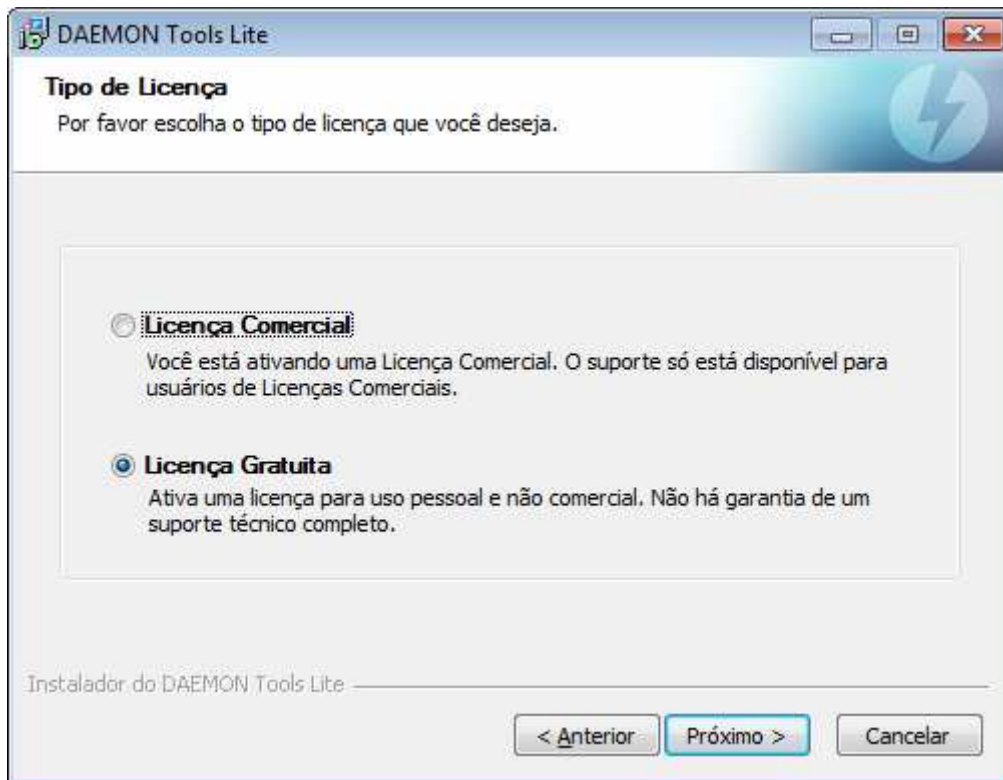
DAEMON Tools Lite

Tipo de Licença
Por favor escolha o tipo de licença que você deseja.

Licença Comercial
Você está ativando uma Licença Comercial. O suporte só está disponível para usuários de Licenças Comerciais.

Licença Gratuita
Ativa uma licença para uso pessoal e não comercial. Não há garantia de um suporte técnico completo.

Instalador do DAEMON Tools Lite

< Anterior
Próximo >
Cancelar